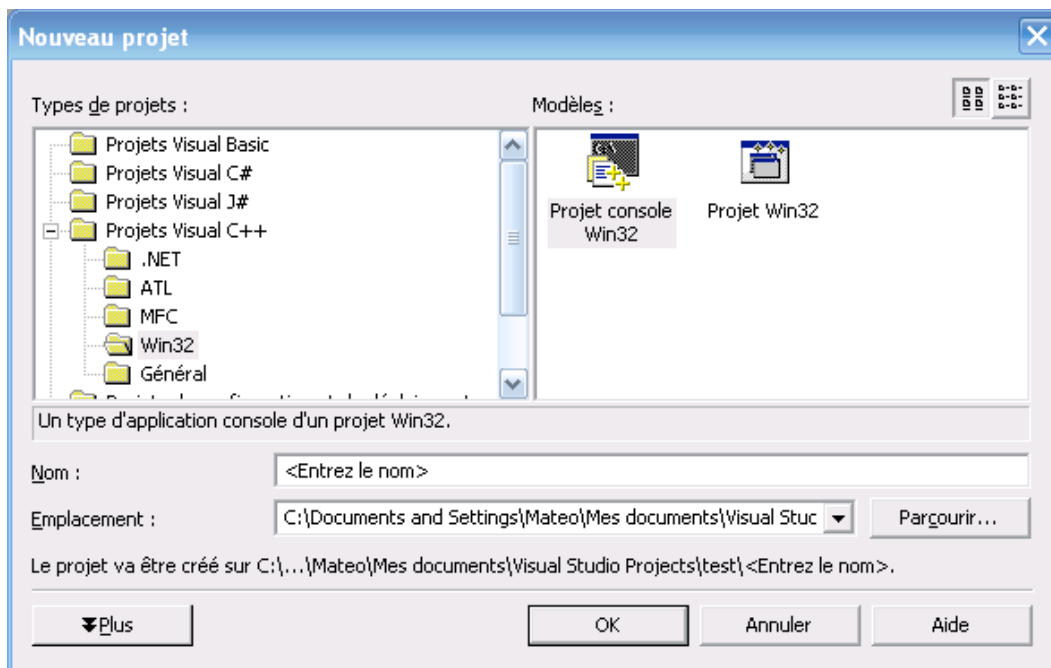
Nouveau projet

Types de projets :

Projets Visual Basic
Projets Visual C#
Projets Visual J#
Projets Visual C++
.NET
ATL
MFC
Win32
Général
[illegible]

Modèles :

Projet console Win32
Projet Win32

Un type d'application console d'un projet Win32.

Nom : <Entrez le nom>

Emplacement : C:\Documents and Settings\Mateo\Mes documents\Visual Stuc

Parcourir...

Le projet va être créé sur C:\...\Mateo\Mes documents\Visual Studio Projects\test\<Entrez le nom>.

Plus

OK

Annuler

Aide